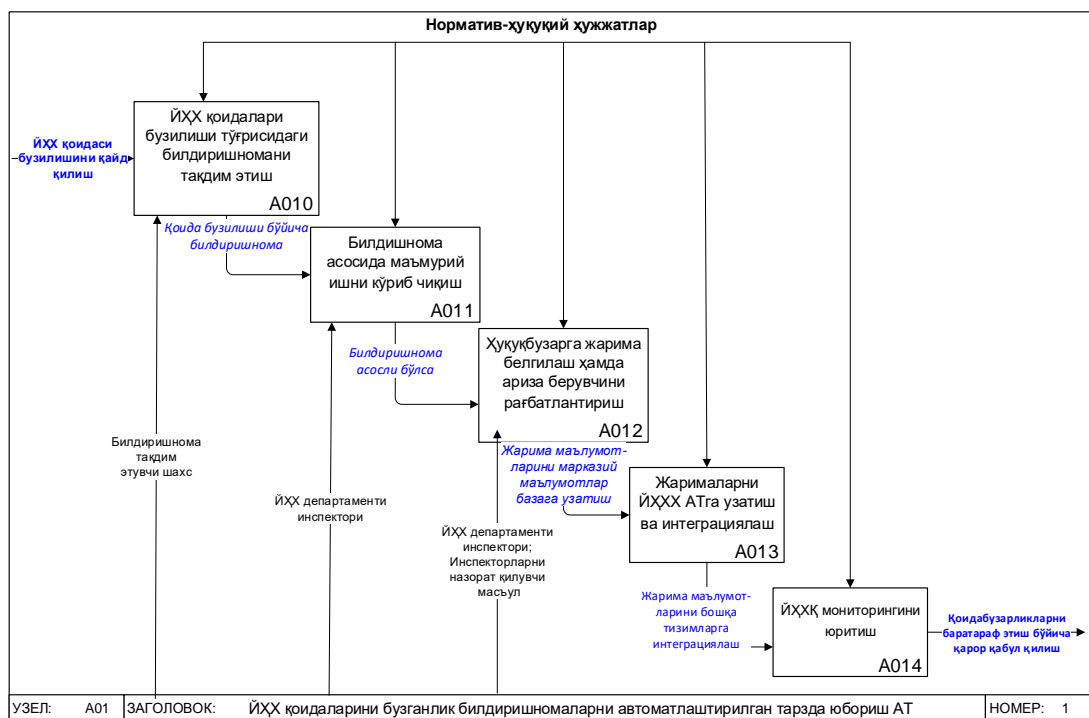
Норматив-ҳуқуқий ҳужжатлар

ЙҲХ қоидаси бузилишини қайд қилиш

ЙҲХ қоидалари бузилиши тўғрисидаги билдиришномани тақдим этиш

A010

Қоида бузилиши бўйича билдиришнома

Билдишнома асосида маъмурий ишни кўриб чиқиш

A011

Билдиришнома асосли бўлса

Ҳуқуқбузарга жарима белгилаш ҳамда ариза берувчини рағбатлантириш

A012

Жарима маълумот-ларини марказий маълумотлар базага узатиш

Жарималарни ЙҲХХ АТга узатиш ва интеграциялаш

A013

Жарима маълумот-ларини бошқа тизимларга интеграциялаш

ЙҲХҚ мониторингини юритиш

A014

Қоидабузарликларни бартараф этиш бўйича қарор қабул қилиш

Билдиришнома тақдим этувчи шахс

ЙҲХ департаменти инспектори

ЙҲХ департаменти инспектори; Инспекторларни назорат қилувчи масъул

| УЗЕЛ: | A01 | ЗАГОЛОВОК: | ЙҲХ қоидаларини бузганлик билдиришномаларни автоматлаштирилган тарзда юбориш АТ | НОМЕР: | 1 |